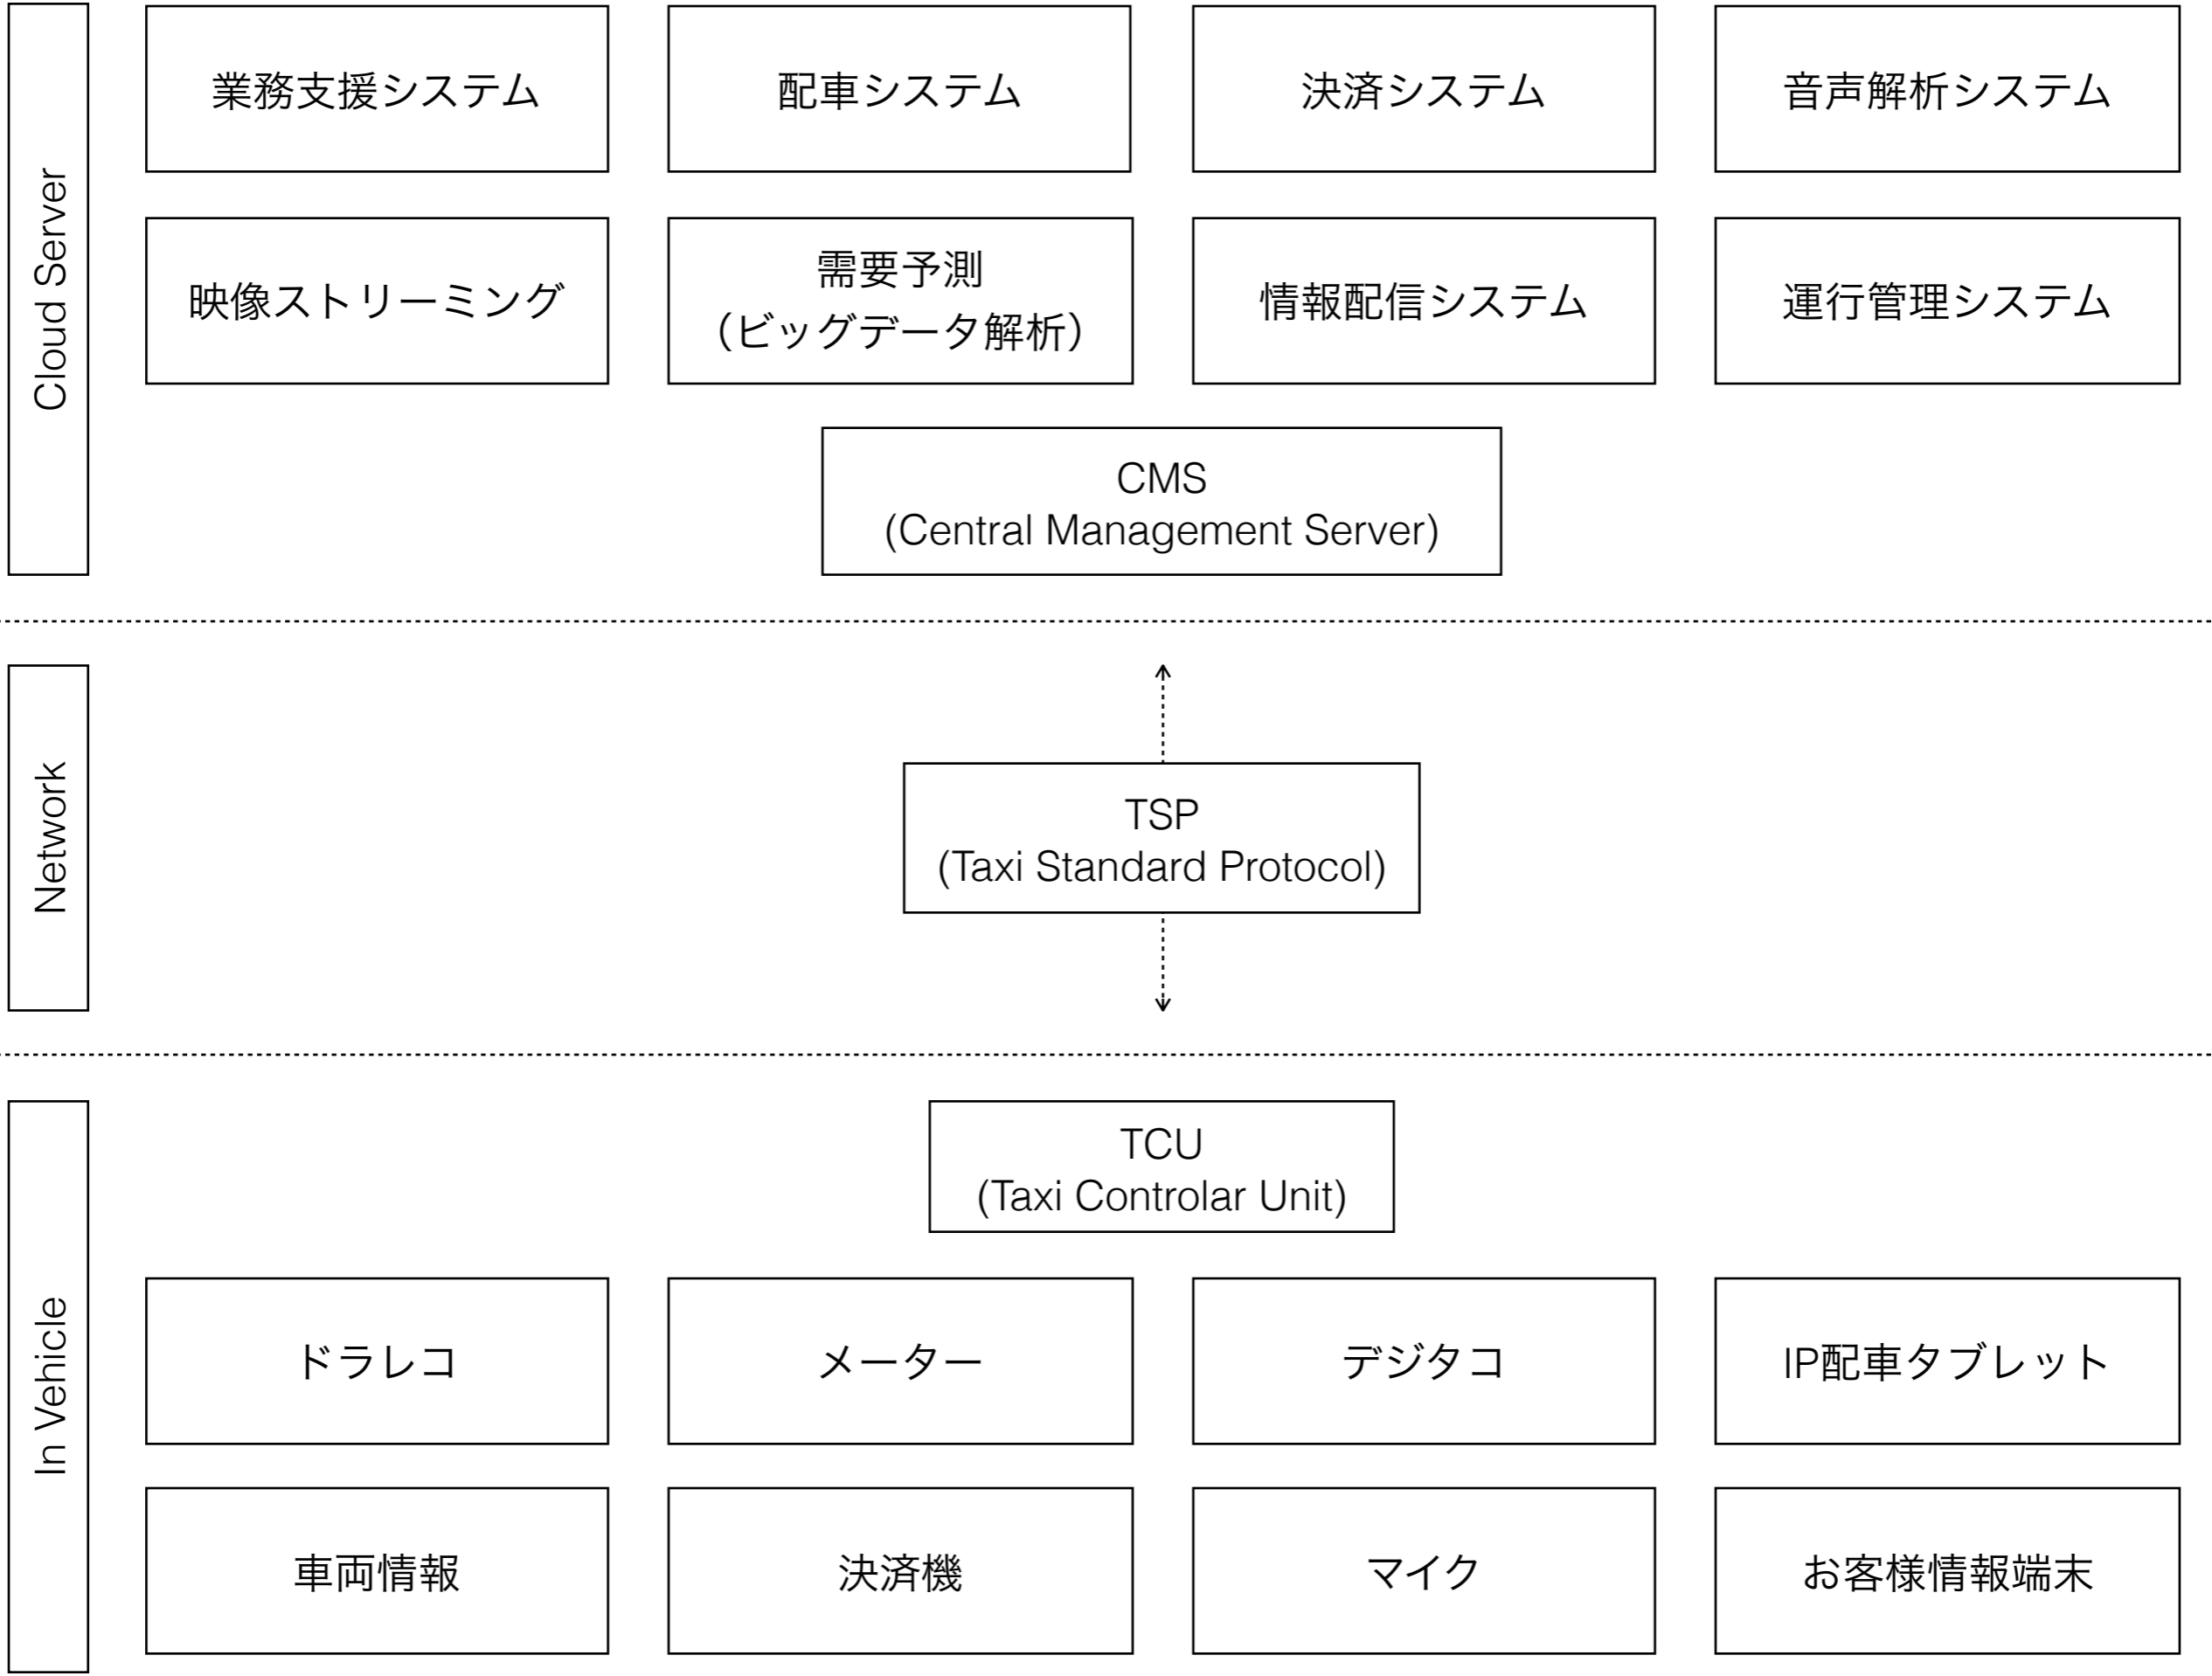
Cloud Server

業務支援システム

配車システム

決済システム

音声解析システム

映像ストリーミング

需要予測
(ビッグデータ解析)

情報配信システム

運行管理システム

CMS
(Central Management Server)

Network

TSP
(Taxi Standard Protocol)

In Vehicle

TCU
(Taxi Controlar Unit)

ドラレコ

メーター

デジタコ

IP配車タブレット

車両情報

決済機

マイク

お客様情報端末